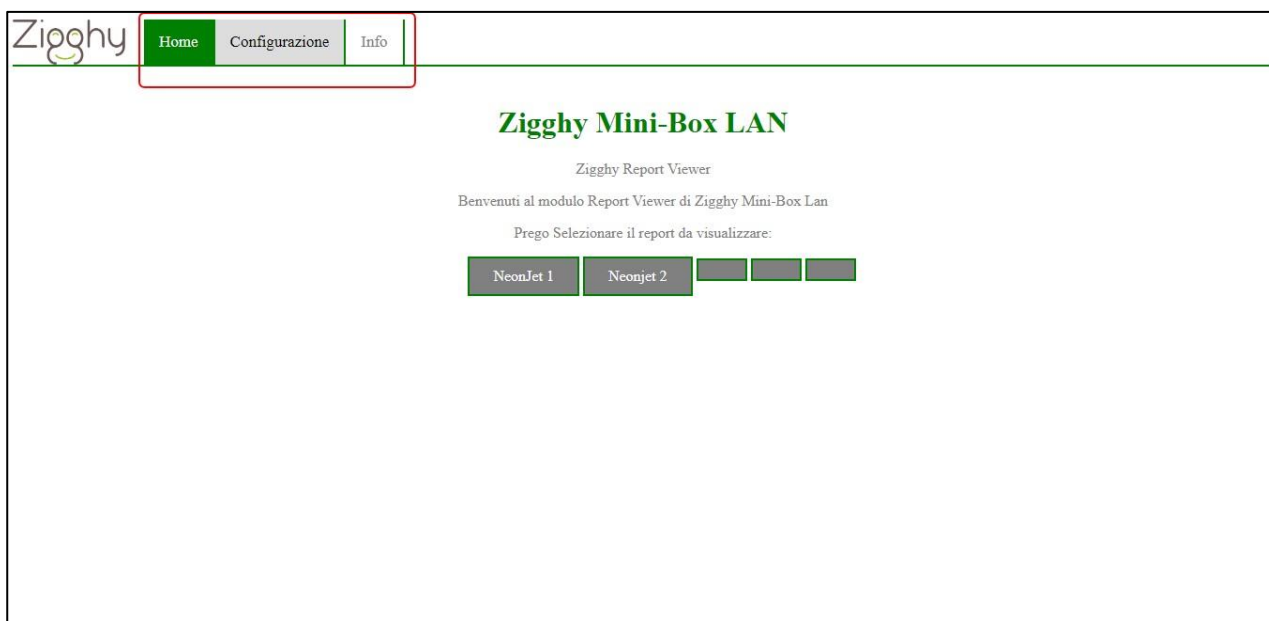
Zigghy

Home Configurazione Info

Zigghy Mini-Box LAN

Zigghy Report Viewer

Benvenuti al modulo Report Viewer di Zigghy Mini-Box Lan

Prego Selezionare il report da visualizzare:

NeonJet 1 Neonjet 2